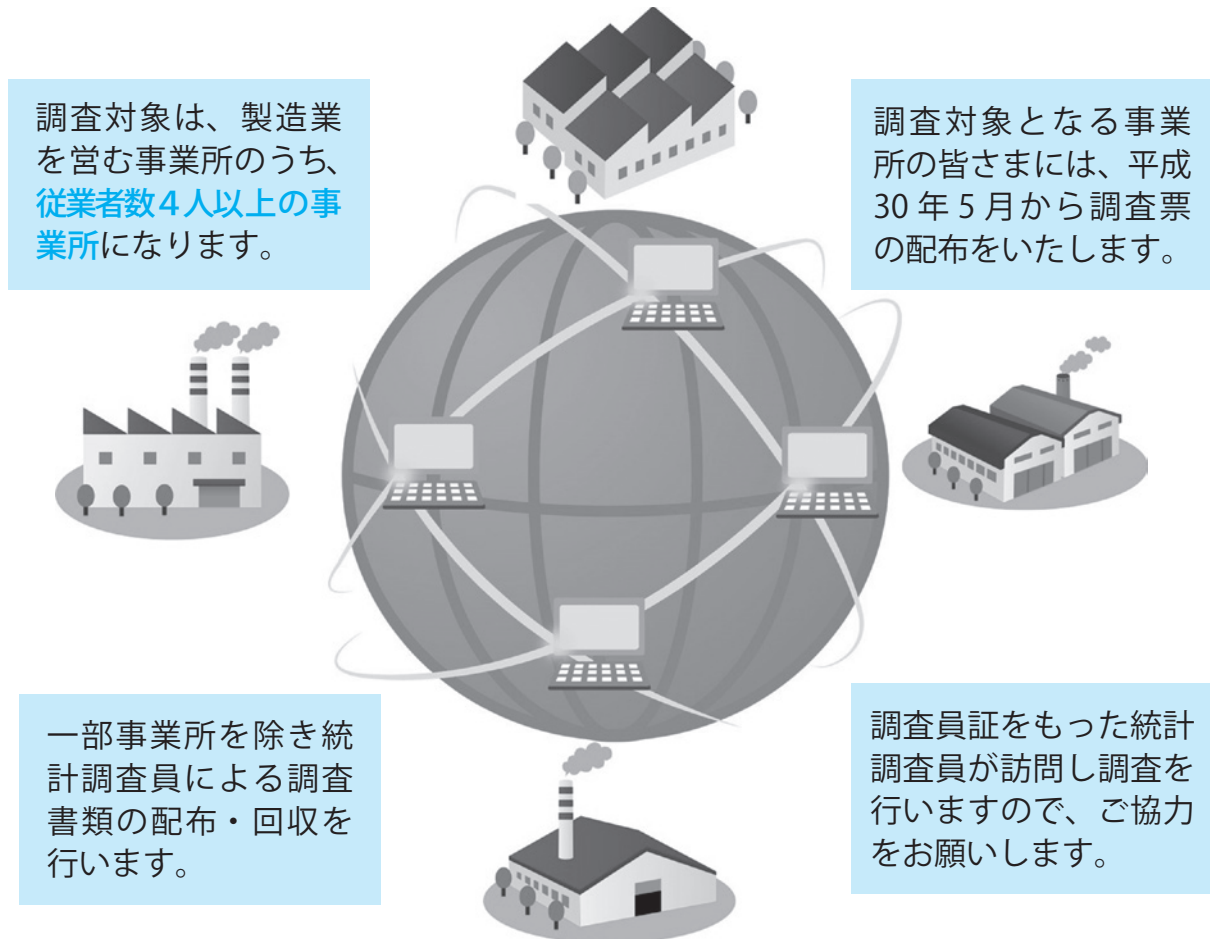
調査対象は、製造業を営む事業所のうち、従業者数４人以上の事業所になります。

調査対象となる事業所の皆さまには、平成30年５月から調査票の配布をいたします。

一部事業所を除き統計調査員による調査書類の配布・回収を行います。

調査員証をもった統計調査員が訪問し調査を行いますので、ご協力をお願いします。